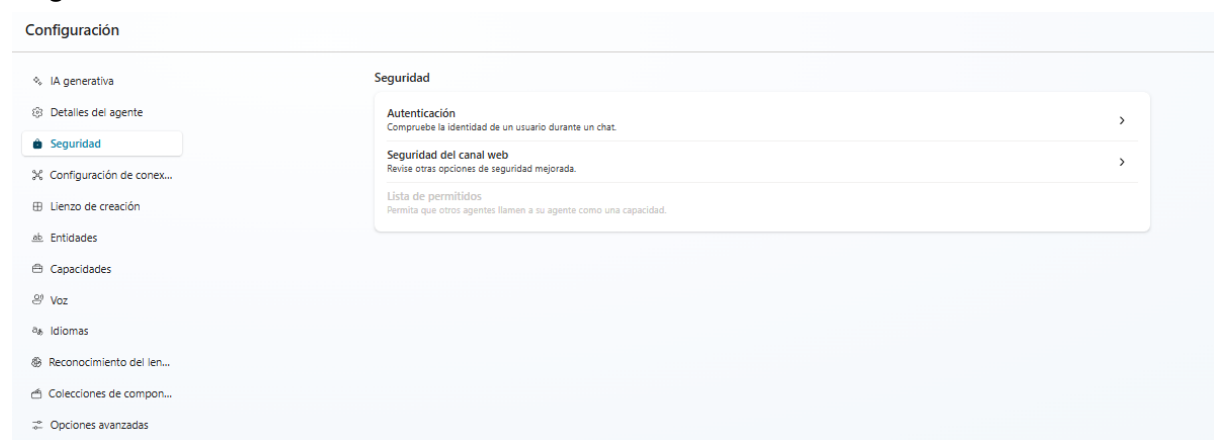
Configuración

IA generativa
Detalles del agente
Seguridad
Configuración de conex...
Lienzo de creación
Entidades
Capacidades
Voz
Idiomas
Reconocimiento del len...
Colecciones de compon...
Opciones avanzadas

Seguridad

Autenticación
Compruebe la identidad de un usuario durante un chat.

Seguridad del canal web
Revise otras opciones de seguridad mejorada.

Lista de permitidos
Permita que otros agentes llamen a su agente como una capacidad.